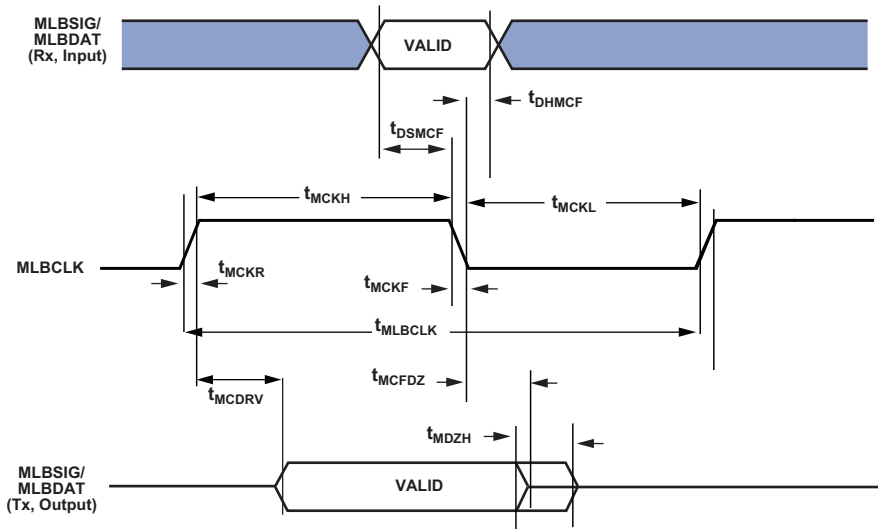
MLBSIG/
MLBDAT
(Rx, Input)

VALID

$t_{DHMCF}$

$t_{DSMCF}$

$t_{MCKH}$

$t_{MCKL}$

MLBCLK

$t_{MCKR}$

$t_{MCKF}$

$t_{MLBCLK}$

$t_{MCFDZ}$

$t_{MCDRV}$

$t_{MDZH}$

MLBSIG/
MLBDAT
(Tx, Output)

VALID